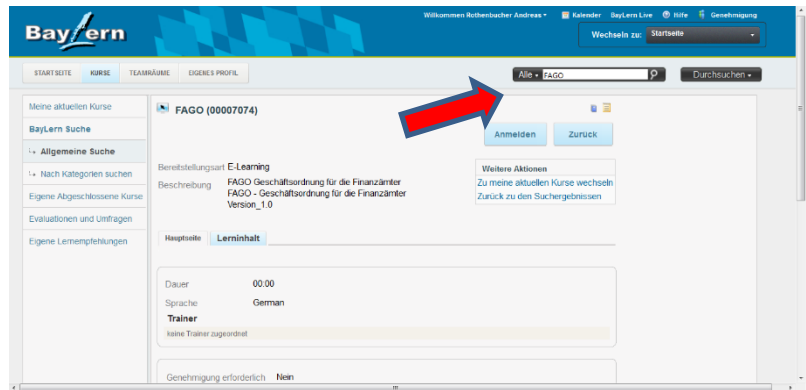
BayLern

Willkommen Rothenbucher Andreas ▾ Kalender BayLern Live Hilfe Genehmigung

Wechseln zu: Startseite

STARTSEITE KURSE TEAMRÄUME EIGENES PROFIL

Alle ▾ FAGO

Durchsuchen ▾

Meine aktuellen Kurse
BayLern Suche
↳ Allgemeine Suche
↳ Nach Kategorien suchen
Eigene Abgeschlossene Kurse
Evaluationen und Umfragen
Eigene Lernempfehlungen

FAGO (00007074)

Anmelden Zurück

Bereitstellungsart E-Learning
Beschreibung FAGO Geschäftsordnung für die Finanzämter
FAGO - Geschäftsordnung für die Finanzämter
Version_1.0

Weitere Aktionen
Zu meine aktuellen Kurse wechseln
Zurück zu den Suchergebnissen

Hauptseite Lerninhalt

Dauer 00:00
Sprache German
Trainer
keine Trainer zugeordnet

Genehmigung erforderlich Nein